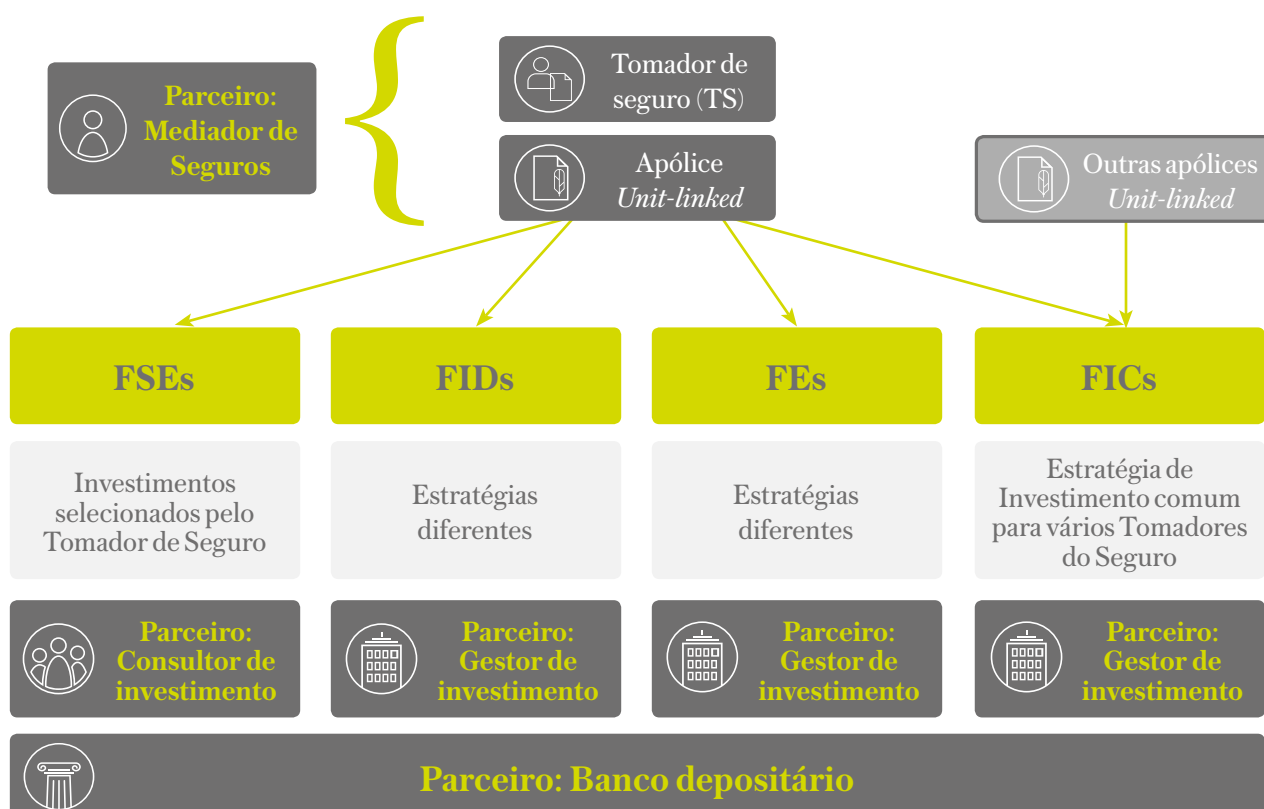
Parceiro: Mediador de Seguros

Tomador de seguro (TS)

Apólice
*Unit-linked*

Outras apólices
*Unit-linked*

| FSEs | FIDs | FEs | FICs |
|---|---|---|---|
| Investimentos selecionados pelo Tomador de Seguro | Estratégias diferentes | Estratégias diferentes | Estratégia de Investimento comum para vários Tomadores do Seguro |
| Parceiro: Consultor de investimento | Parceiro: Gestor de investimento | Parceiro: Gestor de investimento | Parceiro: Gestor de investimento |

Parceiro: Banco depositário